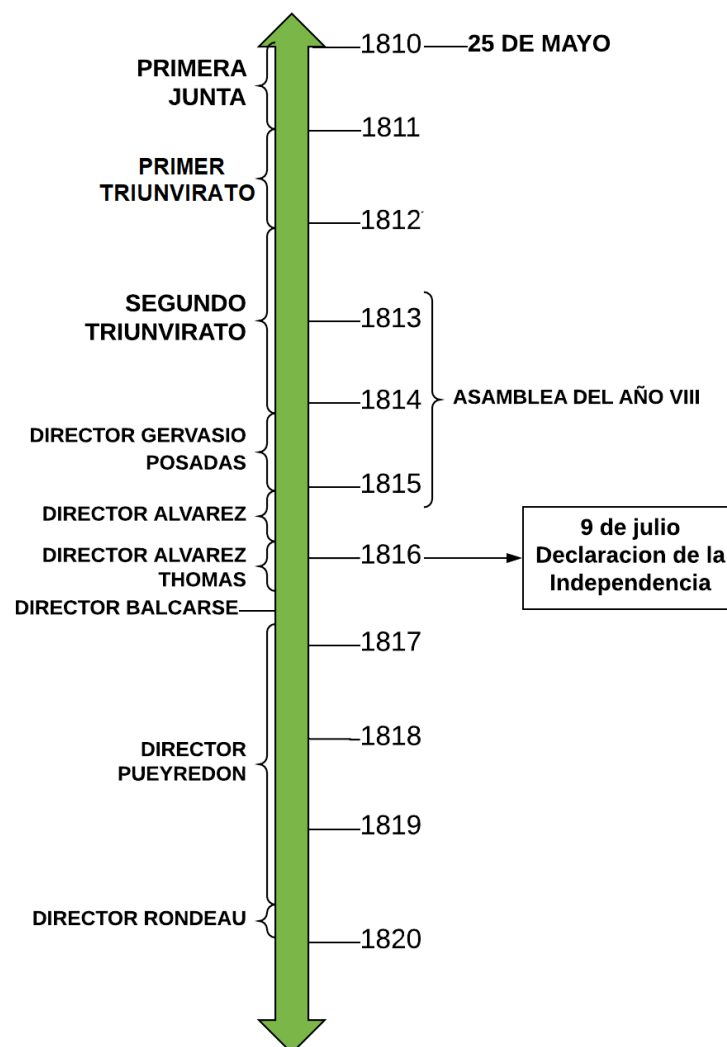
1810 25 DE MAYO

PRIMERA JUNTA

1811

PRIMER TRIUNVIRATO

1812

SEGUNDO TRIUNVIRATO

1813

1814 ASAMBLEA DEL AÑO VIII

DIRECTOR GERVASIO POSADAS

1815

DIRECTOR ALVAREZ

DIRECTOR ALVAREZ THOMAS

1816

9 de julio Declaracion de la Independencia

DIRECTOR BALCARSE

1817

DIRECTOR PUEYREDON

1818

1819

DIRECTOR RONDEAU

1820